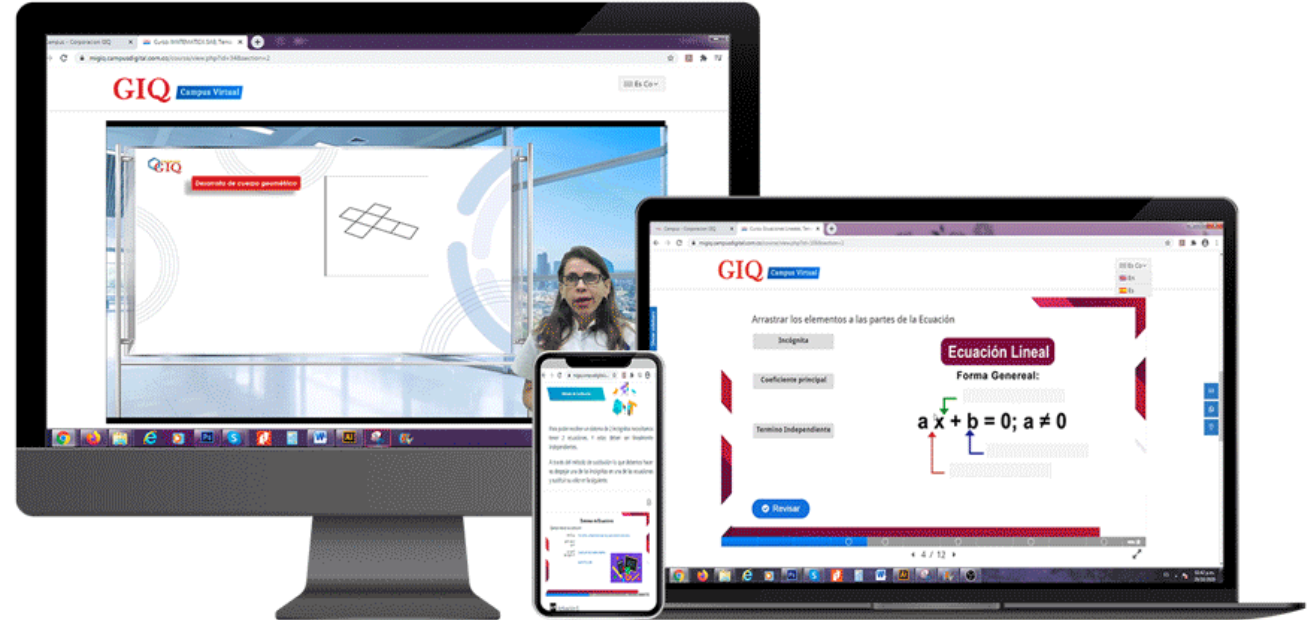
Campus - Corporacion GIQ
Curso: MATEMATICAS GIQ: Tema
migiq.campusdigital.com.co/course/view.php?id=34&section=2
GIQ Campus Virtual
Es Co
GIQ
Desarrollo de cuerpo geométrico

Campus - Corporacion GIQ
Curso: Ecuaciones Lineales: Tema
migiq.campusdigital.com.co/course/view.php?id=34&section=2
GIQ Campus Virtual
Es Co
Es
Es
Arrastrar los elementos a las partes de la Ecuación
Incógnita
Coeficiente principal
Termino Independiente
Ecuación Lineal
Forma Genereal:
$ax + b = 0;\ a \neq 0$
Revisar
4 / 12

migiq.campusdigital
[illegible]